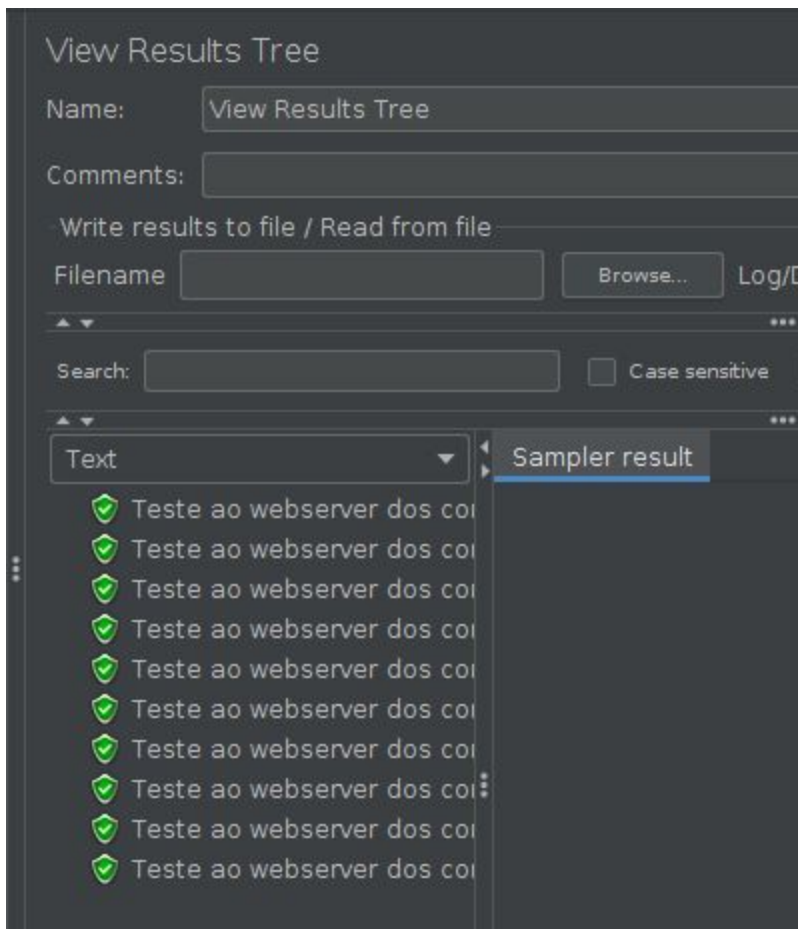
View Results Tree

Name: View Results Tree

Comments:

Write results to file / Read from file

Filename Browse... Log/D

Search: Case sensitive

Text

Sampler result

Teste ao webserver dos co

Teste ao webserver dos co

Teste ao webserver dos co

Teste ao webserver dos co

Teste ao webserver dos co

Teste ao webserver dos co

Teste ao webserver dos co

Teste ao webserver dos co

Teste ao webserver dos co

Teste ao webserver dos co